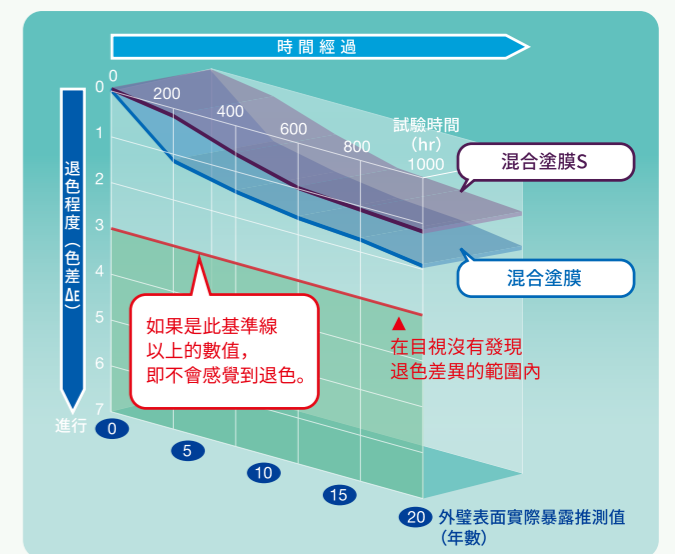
時間經過

退色程度（色差ΔE）

進行

0
1
2
3
4
5
6
7

0
200
400
600
800
1000

試驗時間（hr）

混合塗膜S

混合塗膜

如果是此基準線以上的數值，即不會感覺到退色。

▲
在目視沒有發現退色差異的範圍內

0
5
10
15
20 外壁表面實際暴露推測值（年數）